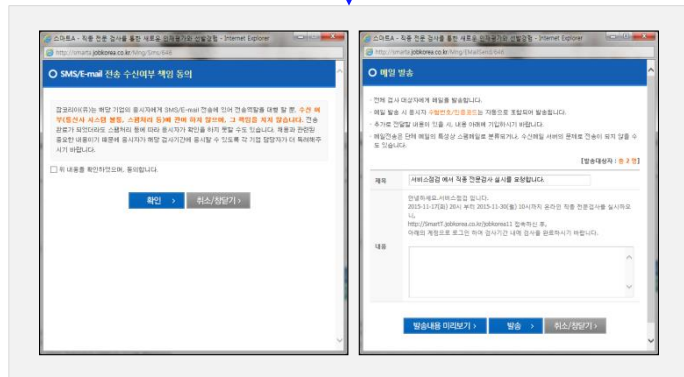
스마트A - 직종 전문 검사를 통한 새로운 인재평가의 선발경험 - Internet Explorer

http://smarta.jobkorea.co.kr/Mng/Sms/648

SMS/E-mail 전송 수신여부 책임 동의

잡코리아(유)는 해당 기업의 응시자에게 SMS/E-mail 전송에 있어 전송역할을 대행 할 뿐, 수신 여부(통신사 시스템 불량, 스팸처리 등)에 관해 어떠한 일체의 법적 책임을 지지 않습니다. 전송 완료가 되었더라도 스팸처리 등에 따라 응시자가 확인을 하지 못할 수도 있습니다. 채용과 관련된 중요한 내용이기 때문에 응시자가 해당 검사기간에 응시할 수 있도록 각 기업 담당자가 더 독려해주시기 바랍니다.

위 내용을 확인하였으며, 동의합니다.

확인 >
취소/창닫기 >

스마트A - 직종 전문 검사를 통한 새로운 인재평가의 선발경험 - Internet Explorer

http://smarta.jobkorea.co.kr/Mng/EmailSend/648

메일 발송

· 전체 검사 대상자에게 메일을 발송합니다.
· 메일 발송 시 응시자 수험번호/인증코드는 자동으로 포함되어 발송됩니다.
· 추가로 전달할 내용이 있을 시, 내용 하단에 기입하시기 바랍니다.
· 메일전송은 단체 메일의 특성상 스팸메일로 분류되거나, 수신메일 서버의 문제로 전송이 되지 않을 수도 있습니다.

[발송대상자 : 총 2 명]

제목 | 서비스컴컴 에서 직종 전문검사 실시를 요청합니다.

내용 | 안녕하세요.서비스컴컴 입니다. 2015-11-17(화) 20시 부터 2015-11-30(월) 10시까지 온라인 직종 전문검사를 실시하오니, http://SmartT.jobkorea.co.kr/jobkorea11 접속하신 후, 아래의 계정으로 로그인 하여 검사기간 내에 검사를 완료하시기 바랍니다.

발송내용 미리보기 >
발송 >
취소/창닫기 >